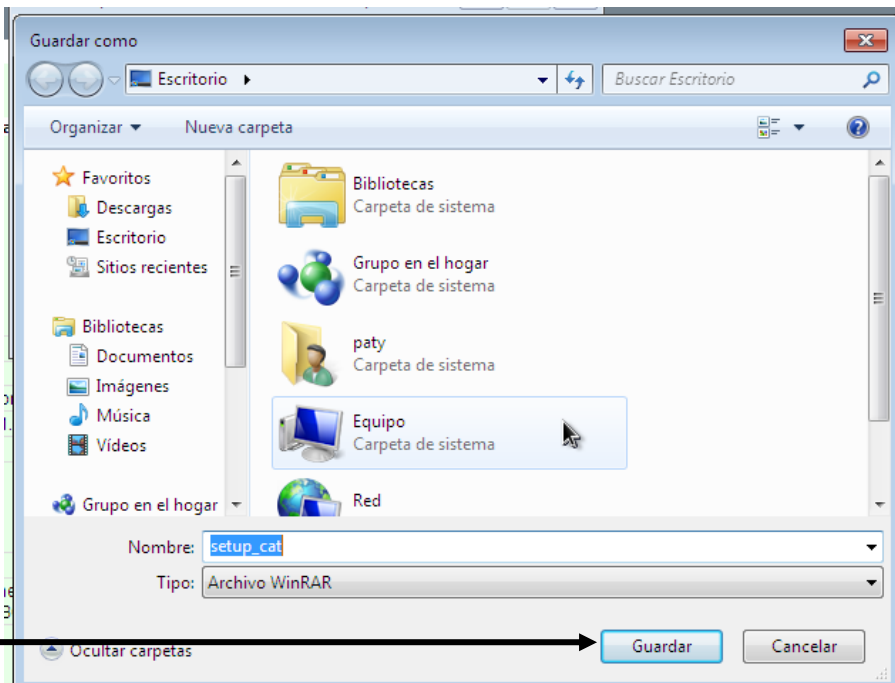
Guardar como

Escritorio ▸

Buscar Escritorio

Organizar ▾ Nueva carpeta

Favoritos
Descargas
Escritorio
Sitios recientes

Bibliotecas
Documentos
Imágenes
Música
Vídeos

Grupo en el hogar

Bibliotecas
Carpeta de sistema

Grupo en el hogar
Carpeta de sistema

paty
Carpeta de sistema

Equipo
Carpeta de sistema

Red

Nombre: setup_cat

Tipo: Archivo WinRAR

Ocultar carpetas

Guardar

Cancelar